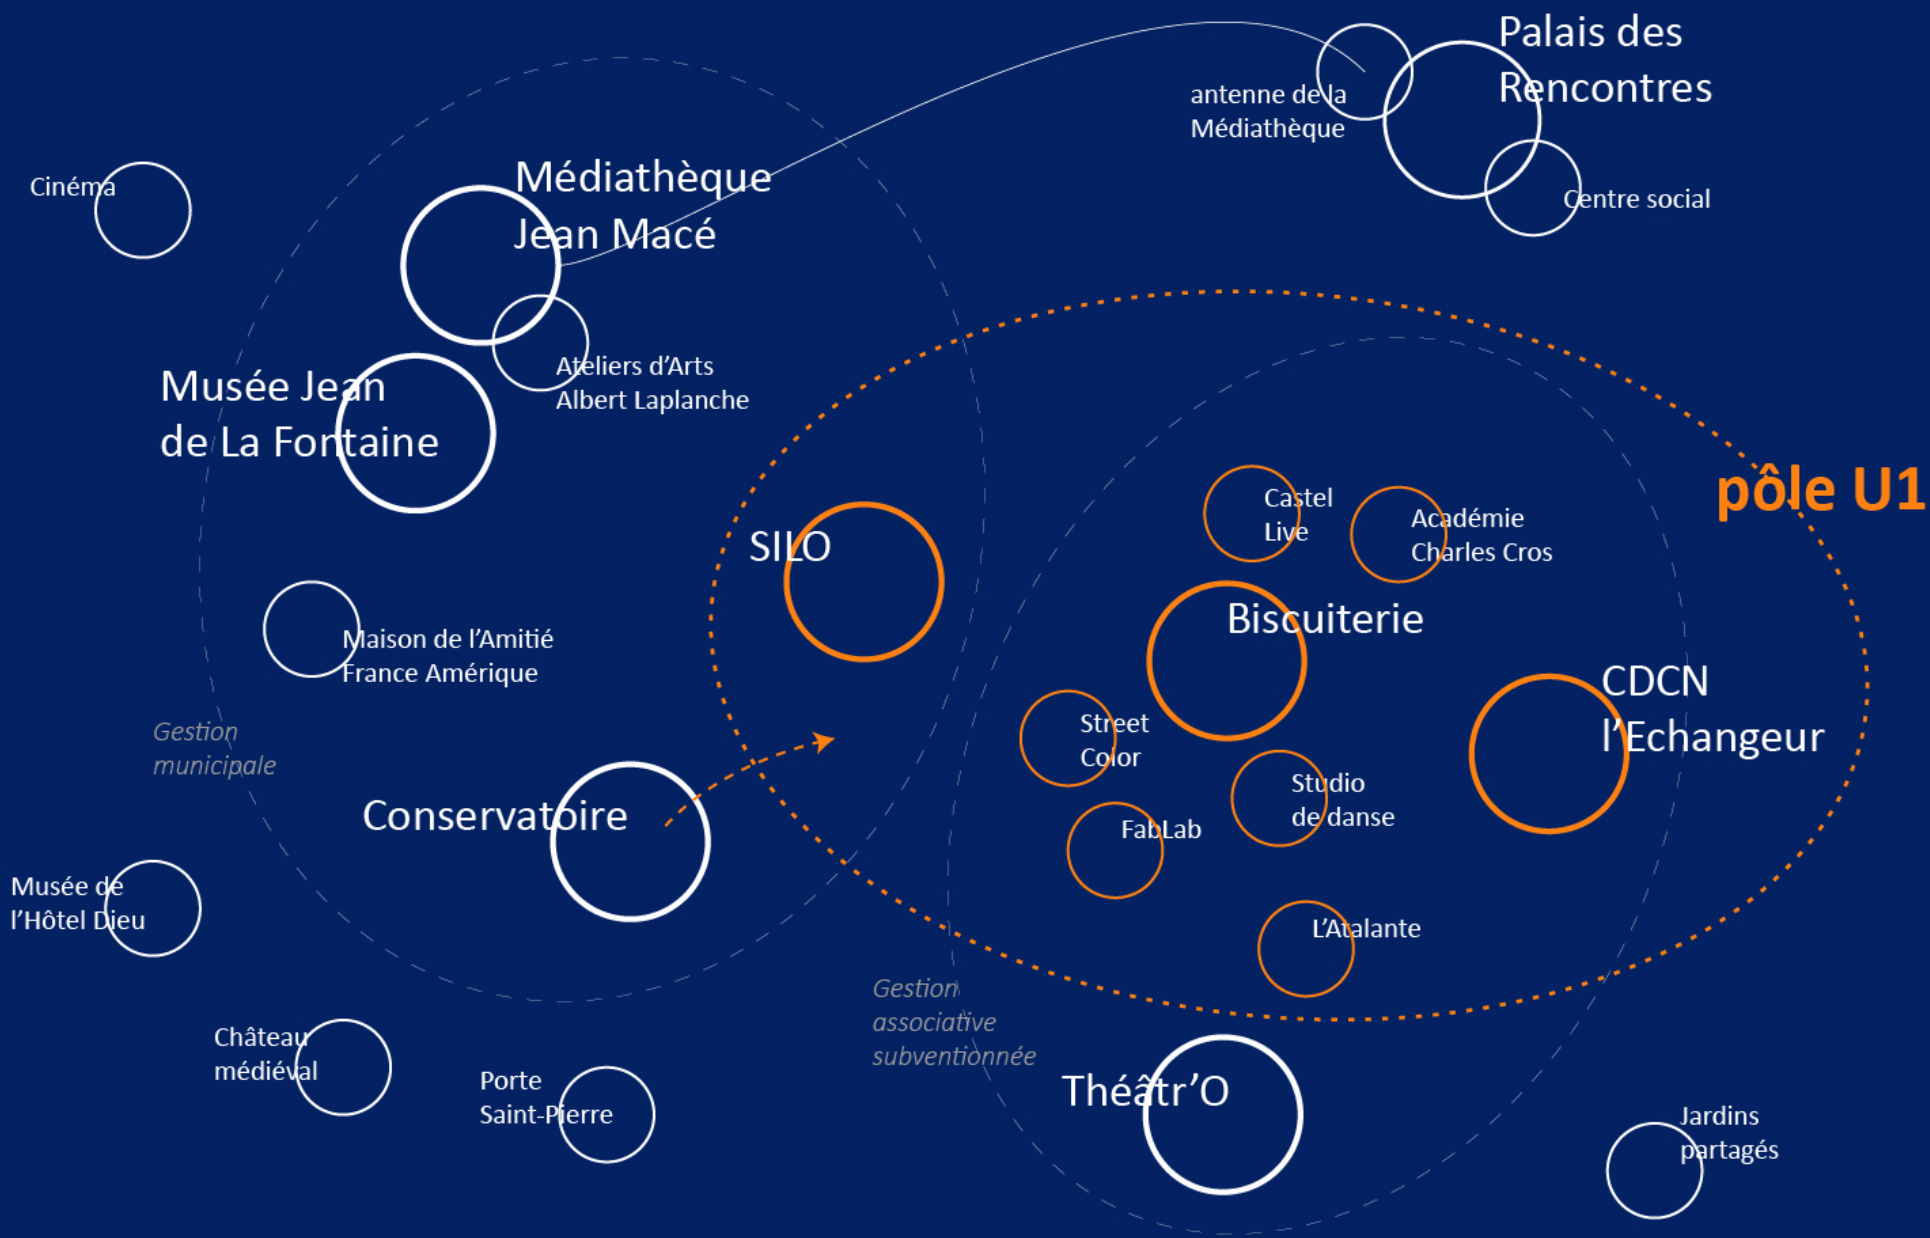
Palais des Rencontres

antenne de la Médiathèque

Centre social

Cinéma

Médiathèque Jean Macé

Ateliers d'Arts Albert Laplanche

Musée Jean de La Fontaine

pôle U1

SILO

Castel Live

Académie Charles Cros

Biscuiterie

Maison de l'Amitié France Amérique

CDCN l'Echangeur

Gestion municipale

Street Color

Studio de danse

Conservatoire

FabLab

Musée de l'Hôtel Dieu

L'Atalante

Gestion associative subventionnée

Château médiéval

Porte Saint-Pierre

Théâtr'O

Jardins partagés